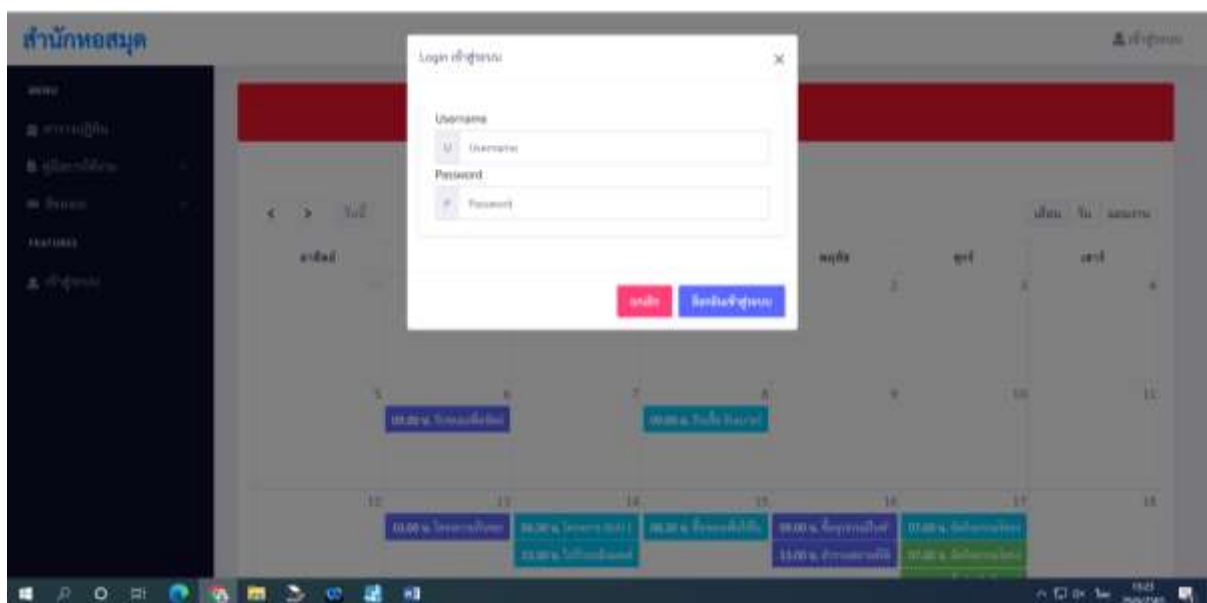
สำนักหอสมุด

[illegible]

MENU

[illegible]

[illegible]

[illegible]

FEATURES

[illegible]

Login เข้าสู่ระบบ

×

Username

Username

Password

Password

ยกเลิก

ล็อกอินเข้าสู่ระบบ

< > วันนี้

เดือน วัน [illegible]

อาทิตย์

พฤหัส

ศุกร์

เสาร์

2

3

4

5

6

7

8

9

10

11

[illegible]

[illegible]

12

13

14

15

16

17

18

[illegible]

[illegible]

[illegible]

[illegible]

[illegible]

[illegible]

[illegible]

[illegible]